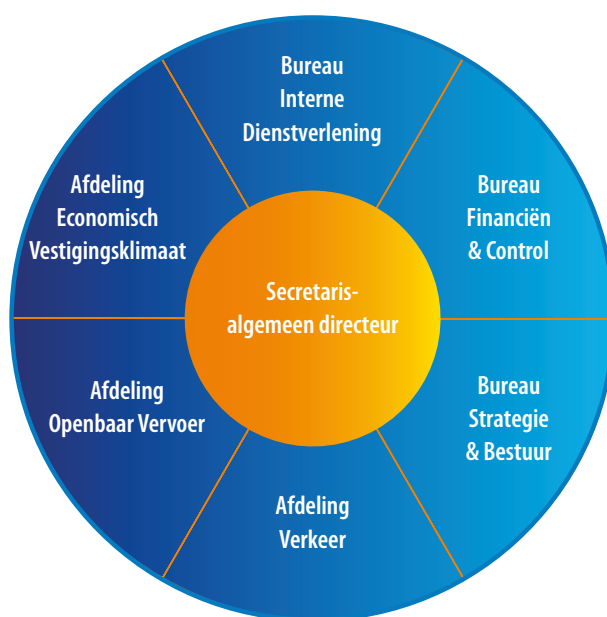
Bureau Interne Dienstverlening

Bureau Financiën & Control

Bureau Strategie & Bestuur

Afdeling Verkeer

Afdeling Openbaar Vervoer

Afdeling Economisch Vestigingsklimaat

Secretaris-algemeen directeur